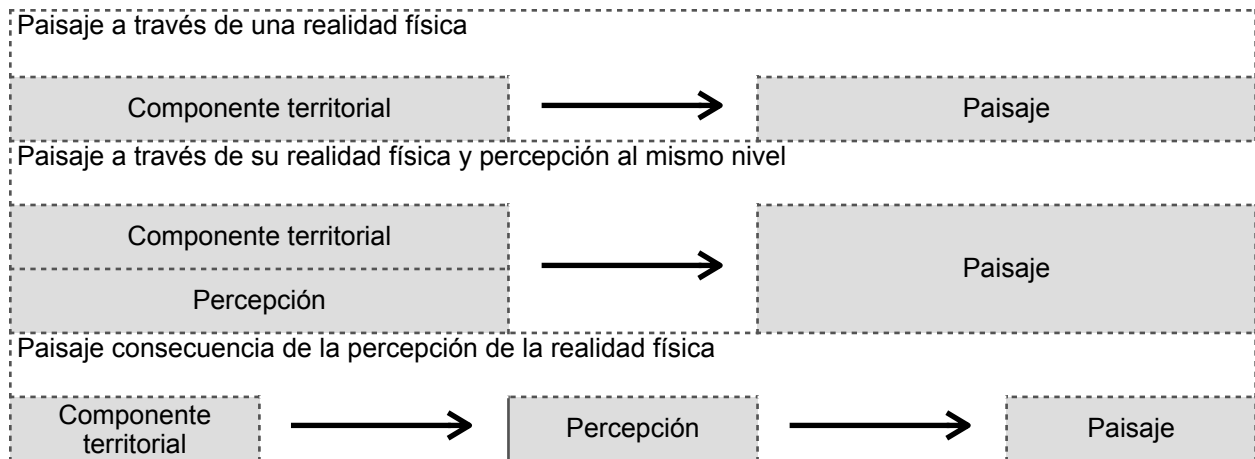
Paisaje a través de una realidad física

Componente territorial

Paisaje

Paisaje a través de su realidad física y percepción al mismo nivel

Componente territorial

Percepción

Paisaje

Paisaje consecuencia de la percepción de la realidad física

Componente territorial

Percepción

Paisaje